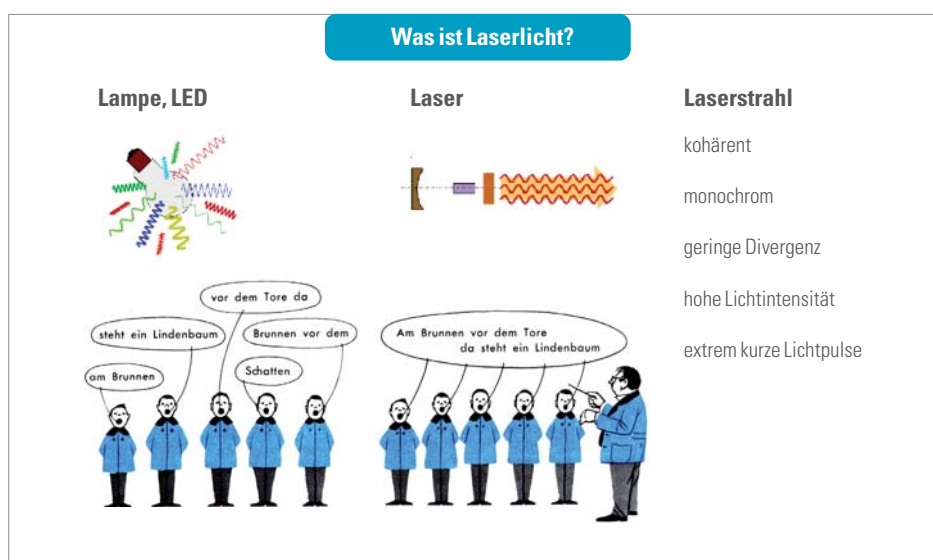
Was ist Laserlicht?

Lampe, LED

Laser

Laserstrahl

kohärent

monochrom

geringe Divergenz

hohe Lichtintensität

extrem kurze Lichtpulse

vor dem Tore da

steht ein Lindenbaum

Brunnen vor dem

am Brunnen

Schatten

Am Brunnen vor dem Tore da steht ein Lindenbaum